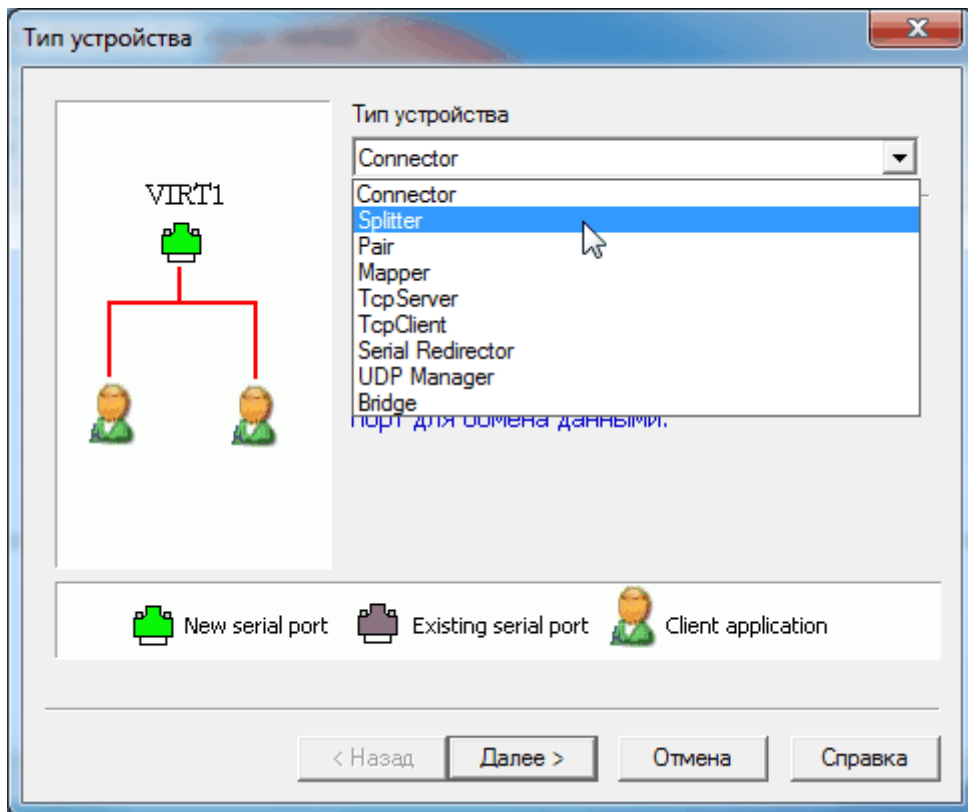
Тип устройства

VIRT1

Тип устройства

Connector

Connector
Splitter
Pair
Mapper
TcpServer
TcpClient
Serial Redirector
UDP Manager
Bridge

порт для обмена данными.

New serial port Existing serial port Client application

< Назад Далее > Отмена Справка